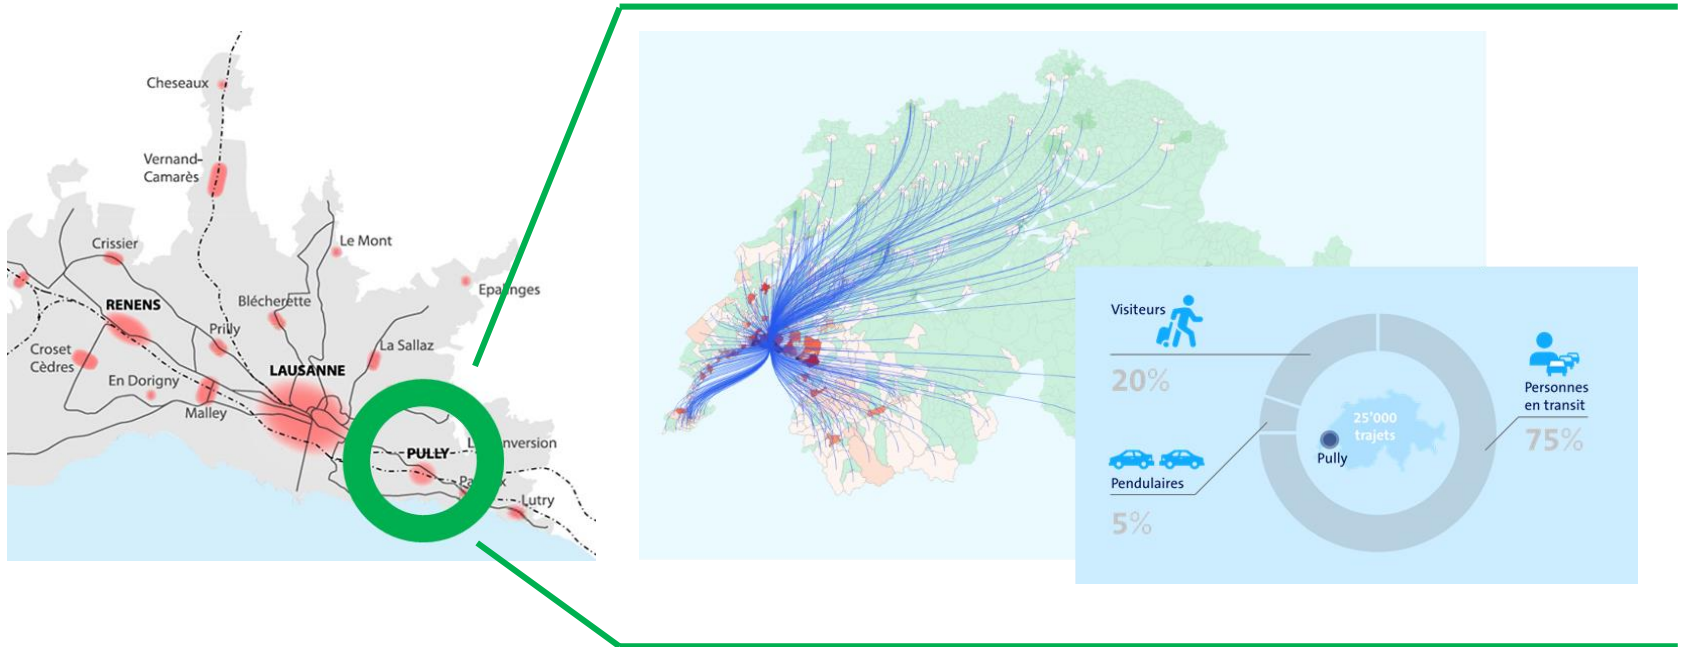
Cheseaux

Vernand-Camarès

Crissier

Le Mont

Epalinges

RENENS

Blécherette

Prilly

La Sallaz

Croset Cèdres

En Dorigny

LAUSANNE

Malley

PULLY

L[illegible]nversion

Pa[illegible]

Lutry

Visiteurs

20%

Pendulaires

5%

25'000 trajets

Pully

Personnes en transit

75%